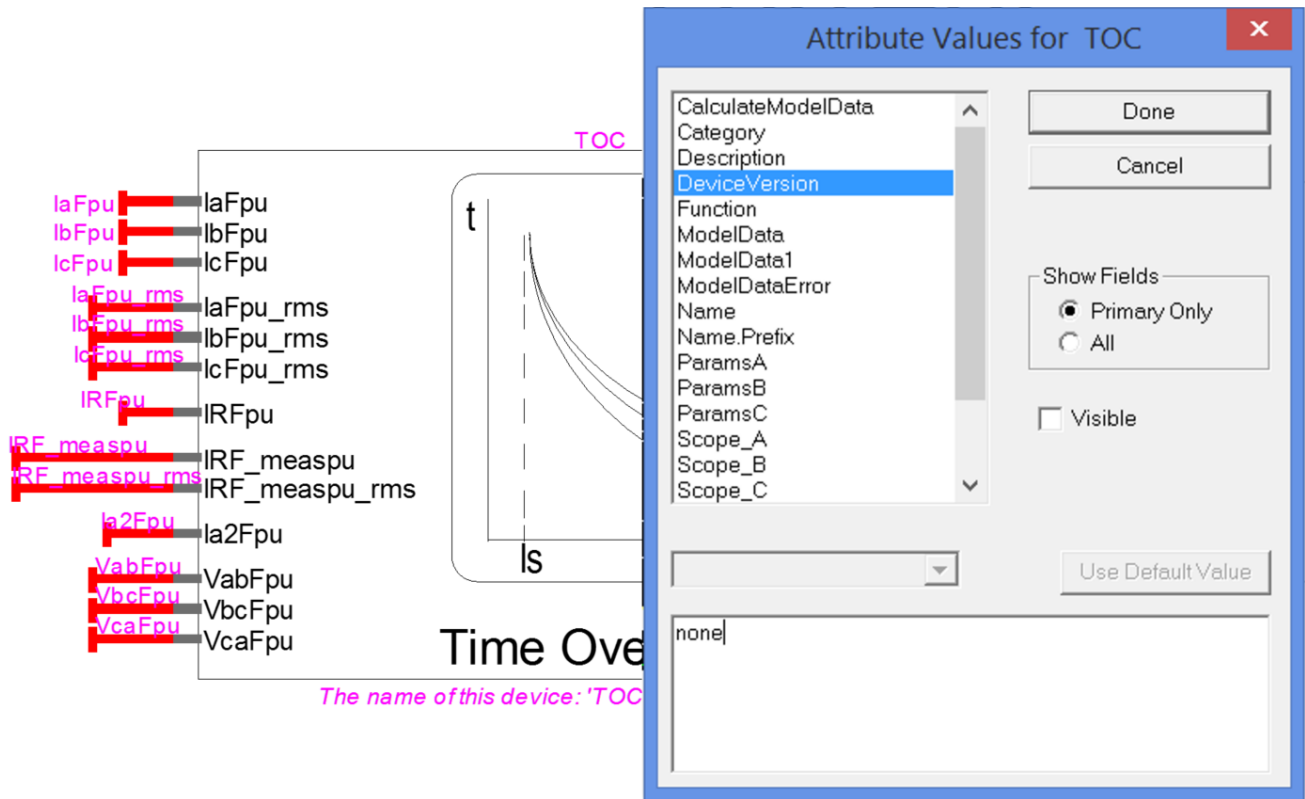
TOC

IaFpu IaFpu
IbFpu IbFpu
IcFpu IcFpu
IaFpu_rms IaFpu_rms
IbFpu_rms IbFpu_rms
IcFpu_rms IcFpu_rms
IRFpu IRFpu
IRF_measpu IRF_measpu
IRF_measpu_rms IRF_measpu_rms
Ia2Fpu Ia2Fpu
VabFpu VabFpu
VbcFpu VbcFpu
VcaFpu VcaFpu

t
Is

Time Ove

The name of this device: 'TOC

Attribute Values for TOC

CalculateModelData
Category
Description
DeviceVersion
Function
ModelData
ModelData1
ModelDataError
Name
Name.Prefix
ParamsA
ParamsB
ParamsC
Scope_A
Scope_B
Scope_C

Done
Cancel

Show Fields
Primary Only
All

Visible

Use Default Value

none